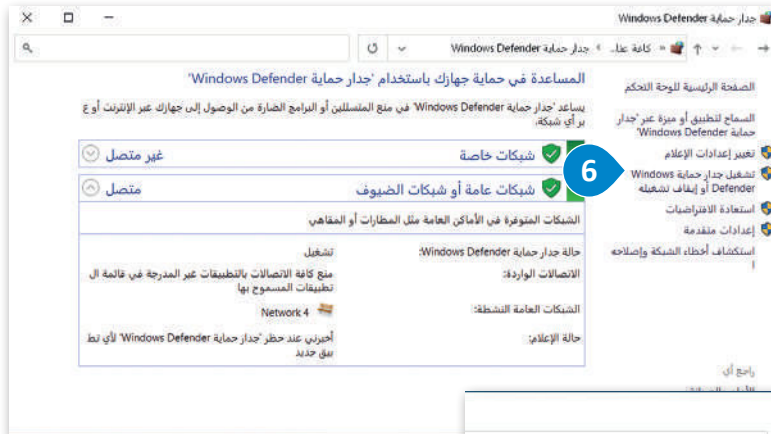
جدار حماية Windows Defender

جدار حماية Windows Defender › كافة عنا... » ↑ ←

المساعدة في حماية جهازك باستخدام 'جدار حماية Windows Defender'

يساعد 'جدار حماية Windows Defender' في منع المتسللين أو البرامج الضارة من الوصول إلى جهازك عبر الإنترنت أو ع بر أي شبكة.

الصفحة الرئيسية للوحة التحكم

السماح لتطبيق أو ميزة عبر 'جدار حماية Windows Defender'

تغيير إعدادات الإعلام

تشغيل جدار حماية Windows Defender أو إيقاف تشغيله

استعادة الافتراضيات

إعدادات متقدمة

استكشاف أخطاء الشبكة وإصلاحه ا

6

شبكات خاصة — غير متصل

شبكات عامة أو شبكات الضيوف — متصل

الشبكات المتوفرة في الأماكن العامة مثل المطارات أو المقاهي

| | |
|---|---|
| حالة جدار حماية Windows Defender: | تشغيل |
| الاتصالات الواردة: | منع كافة الاتصالات بالتطبيقات غير المدرجة في قائمة ال تطبيقات المسموح بها |
| الشبكات العامة النشطة: | Network 4 |
| حالة الإعلام: | أخبرني عند حظر 'جدار حماية Windows Defender' لأي تط بيق جديد |

راجع أيضًا